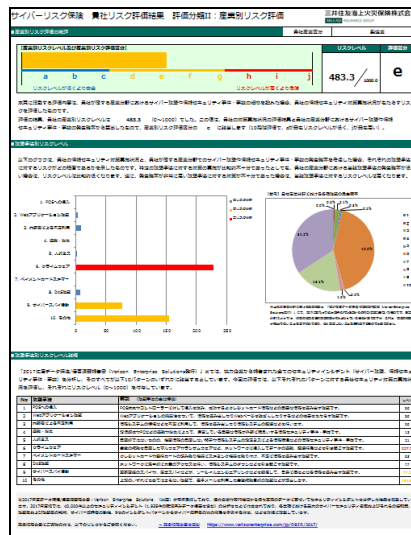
サイバーリスク保険　責任リスク評価結果　評価分類Ⅱ：産業別リスク評価

三井住友海上火災保険株式会社
MS&AD INSURANCE GROUP

■産業別リスク評価

リスクレベル

483.3 / 1000.0

e

a　b　c　d　e　f　g　h　i　j

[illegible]

■攻撃事案別リスクレベル

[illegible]

1. POS への侵入
2. Webアプリケーションへの攻撃
3. 内部者による不正使用
4. 物理的な盗難・紛失
5. 人的ミス
6. クライムウェア
7. ペイメントカード・スキマー
8. DoS攻撃
9. サイバースパイ活動
10. その他

■攻撃事案別リスク解説

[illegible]

| No | 攻撃事案 | 解説 |
|---|---|---|
| 1 | POSへの侵入 | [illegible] |
| 2 | Webアプリケーションへの攻撃 | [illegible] |
| 3 | 内部者による不正使用 | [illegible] |
| 4 | 物理的な盗難・紛失 | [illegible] |
| 5 | 人的ミス | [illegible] |
| 6 | クライムウェア | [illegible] |
| 7 | ペイメントカード・スキマー | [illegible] |
| 8 | DoS攻撃 | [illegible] |
| 9 | サイバースパイ活動 | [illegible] |
| 10 | その他 | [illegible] |

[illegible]

https://www.verizonenterprise.com/jp/DBIR/2017/